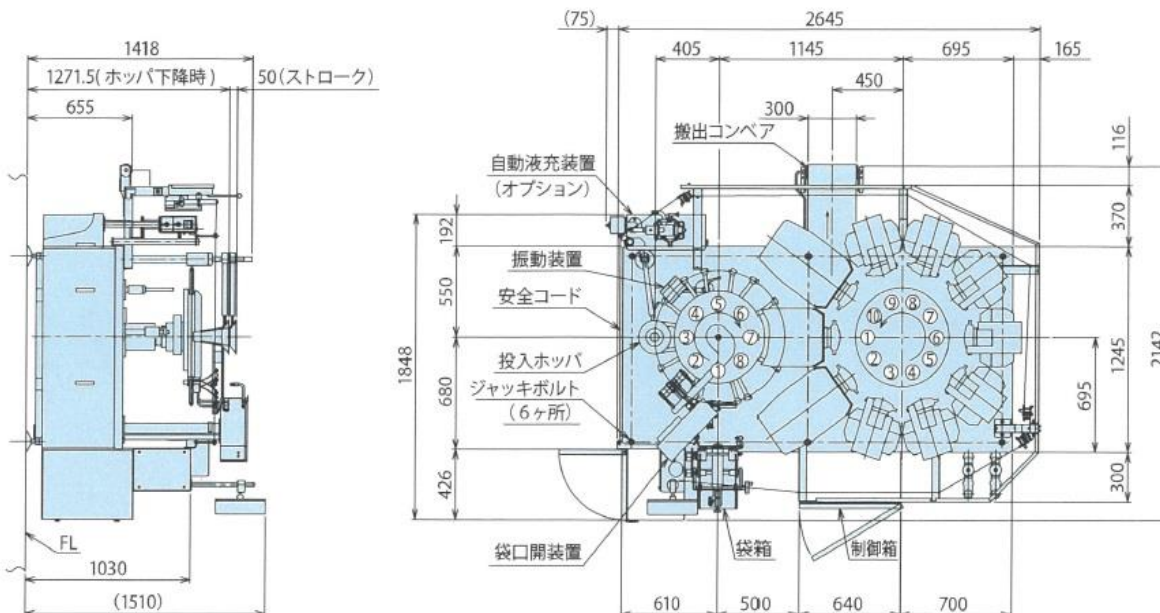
1418
1271.5(ホッパ下降時)
50(ストローク)
655
FL
1030
(1510)

(75)
2645
405
1145
695
165
450
300
搬出コンベア
自動液充装置
(オプション)
192
振動装置
550
安全コード
1848
投入ホッパ
680
ジャッキボルト
(6ヶ所)
426
袋口開装置
袋箱
制御箱
610
500
640
700
116
370
1245
2142
695
300
⑤ ④ ⑥ ③ ⑦ ② ⑧ ①
⑨ ⑧ ⑩ ⑦ ① ⑥ ② ⑤ ③ ④